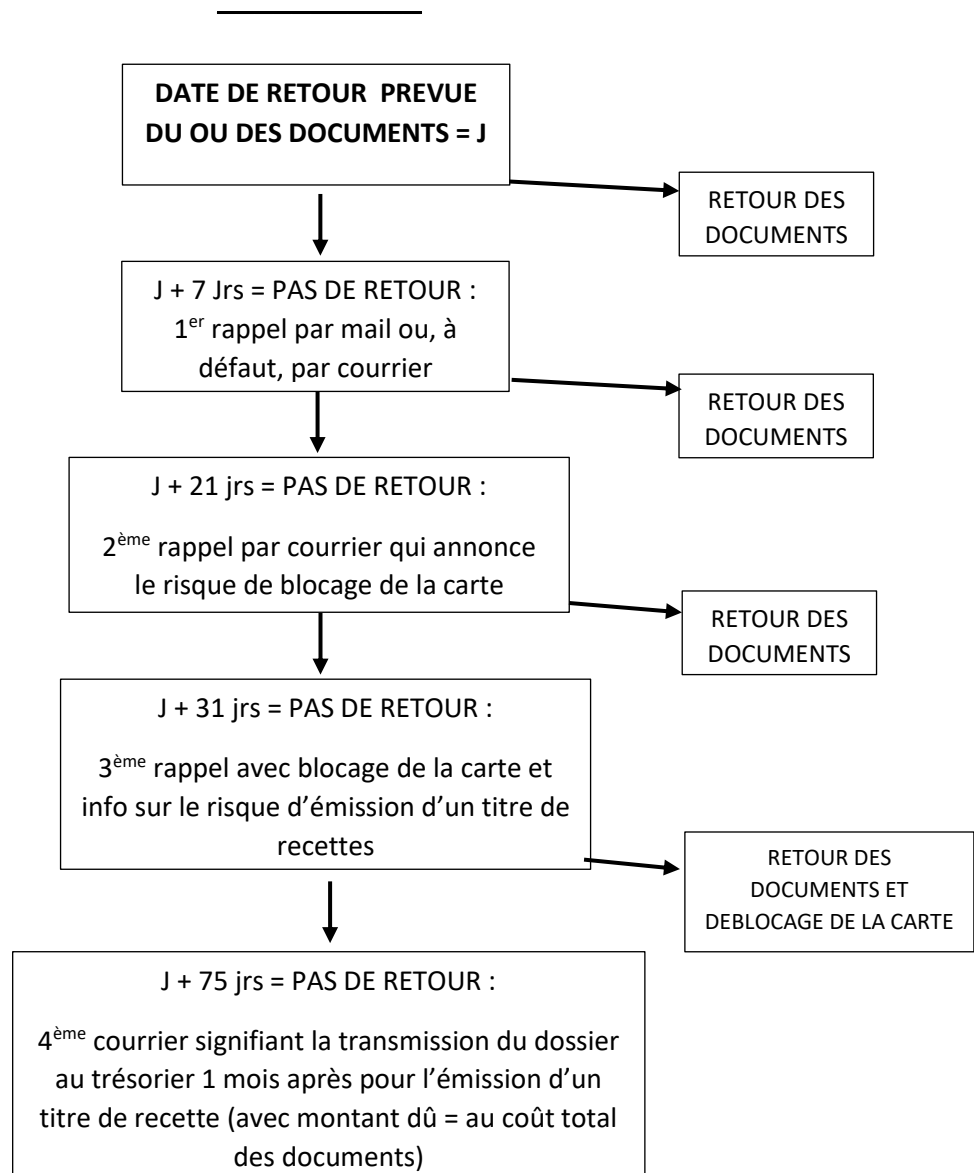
DATE DE RETOUR PREVUE DU OU DES DOCUMENTS = J

RETOUR DES DOCUMENTS

J + 7 Jrs = PAS DE RETOUR : $1^{er}$ rappel par mail ou, à défaut, par courrier

RETOUR DES DOCUMENTS

J + 21 jrs = PAS DE RETOUR :

$2^{ème}$ rappel par courrier qui annonce le risque de blocage de la carte

RETOUR DES DOCUMENTS

J + 31 jrs = PAS DE RETOUR :

$3^{ème}$ rappel avec blocage de la carte et info sur le risque d'émission d'un titre de recettes

RETOUR DES DOCUMENTS ET DEBLOCAGE DE LA CARTE

J + 75 jrs = PAS DE RETOUR :

$4^{ème}$ courrier signifiant la transmission du dossier au trésorier 1 mois après pour l'émission d'un titre de recette (avec montant dû = au coût total des documents)